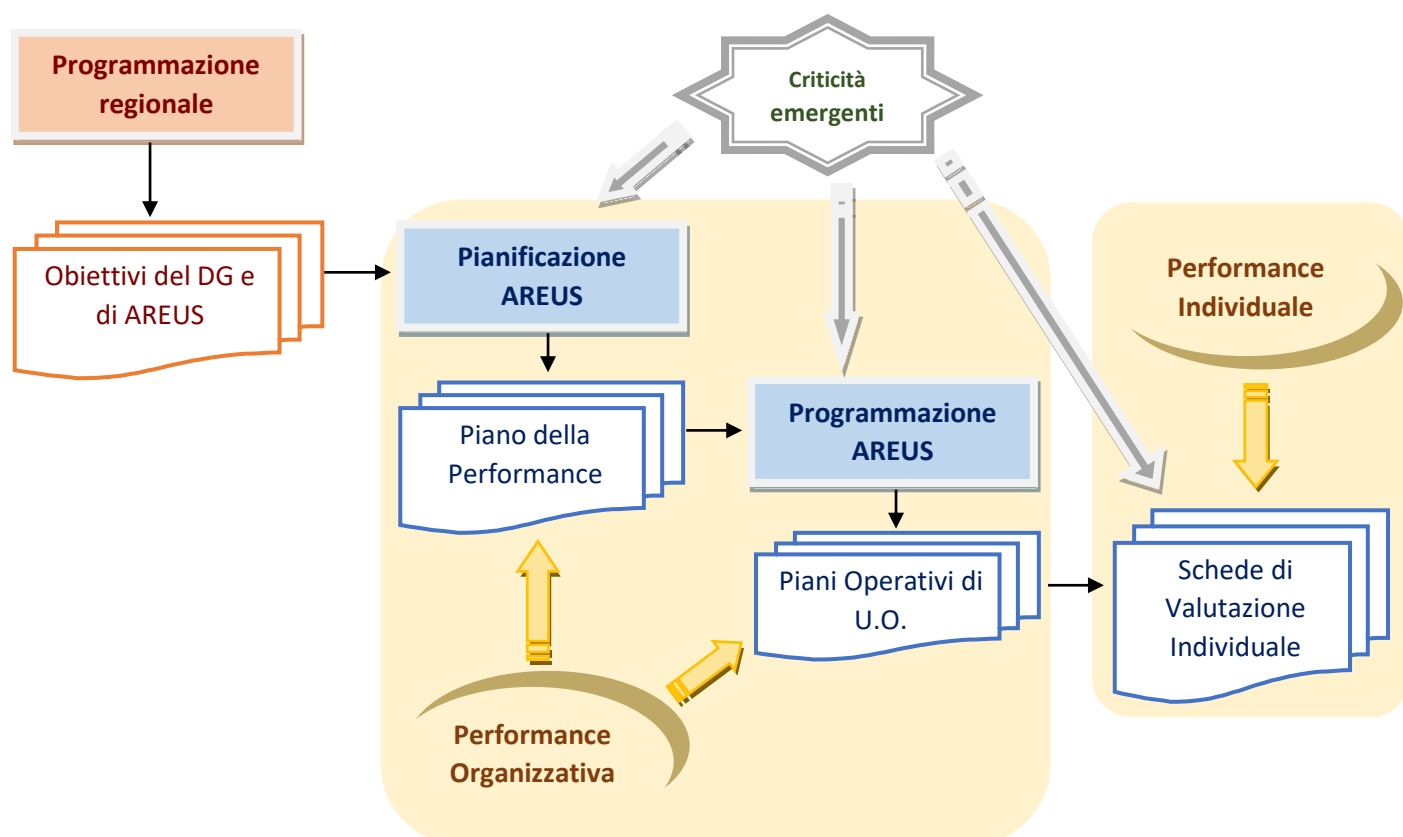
Programmazione regionale

Criticità emergenti

Obiettivi del DG e di AREUS

Pianificazione AREUS

Performance Individuale

Piano della Performance

Programmazione AREUS

Piani Operativi di U.O.

Schede di Valutazione Individuale

Performance Organizzativa